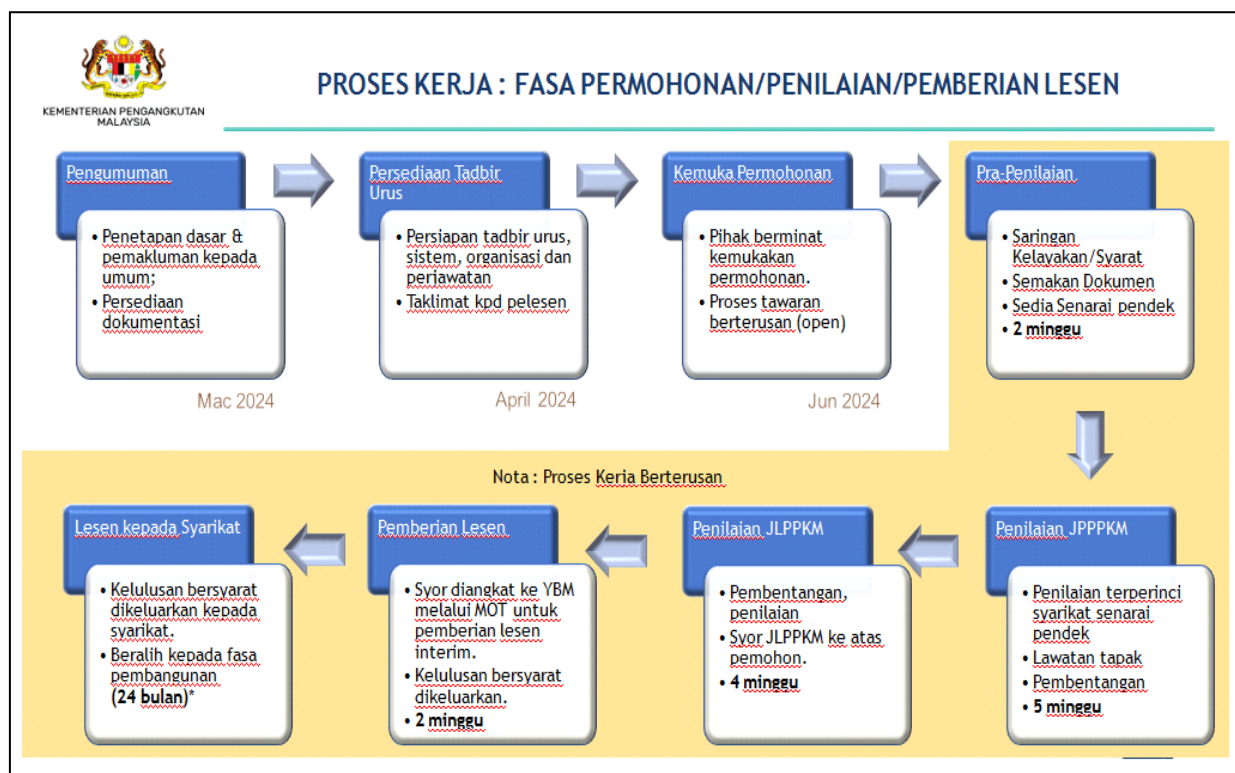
KEMENTERIAN PENGANGKUTAN MALAYSIA

PROSES KERJA : FASA PERMOHONAN/PENILAIAN/PEMBERIAN LESEN

Pengumuman
- Penetapan dasar & pemakluman kepada umum;
- Persediaan dokumentasi

Mac 2024

Persediaan Tadbir Urus
- Persiapan tadbir urus, sistem, organisasi dan perjawatan
- Taklimat kpd pelesen

April 2024

Kemuka Permohonan
- Pihak berminat kemukakan permohonan.
- Proses tawaran berterusan (open)

Jun 2024

Pra-Penilaian
- Saringan Kelayakan/Syarat
- Semakan Dokumen
- Sedia Senarai pendek
- **2 minggu**

Nota : Proses Keria Berterusan

Penilaian JPPPKM
- Penilaian terperinci syarikat senarai pendek
- Lawatan tapak
- Pembentangan
- **5 minggu**

Penilaian JLPPKM
- Pembentangan, penilaian
- Syor JLPPKM ke atas pemohon.
- **4 minggu**

Pemberian Lesen
- Syor diangkat ke YBM melalui MOT untuk pemberian lesen interim.
- Kelulusan bersyarat dikeluarkan.
- **2 minggu**

Lesen kepada Syarikat
- Kelulusan bersyarat dikeluarkan kepada syarikat.
- Beralih kepada fasa pembangunan **(24 bulan)***